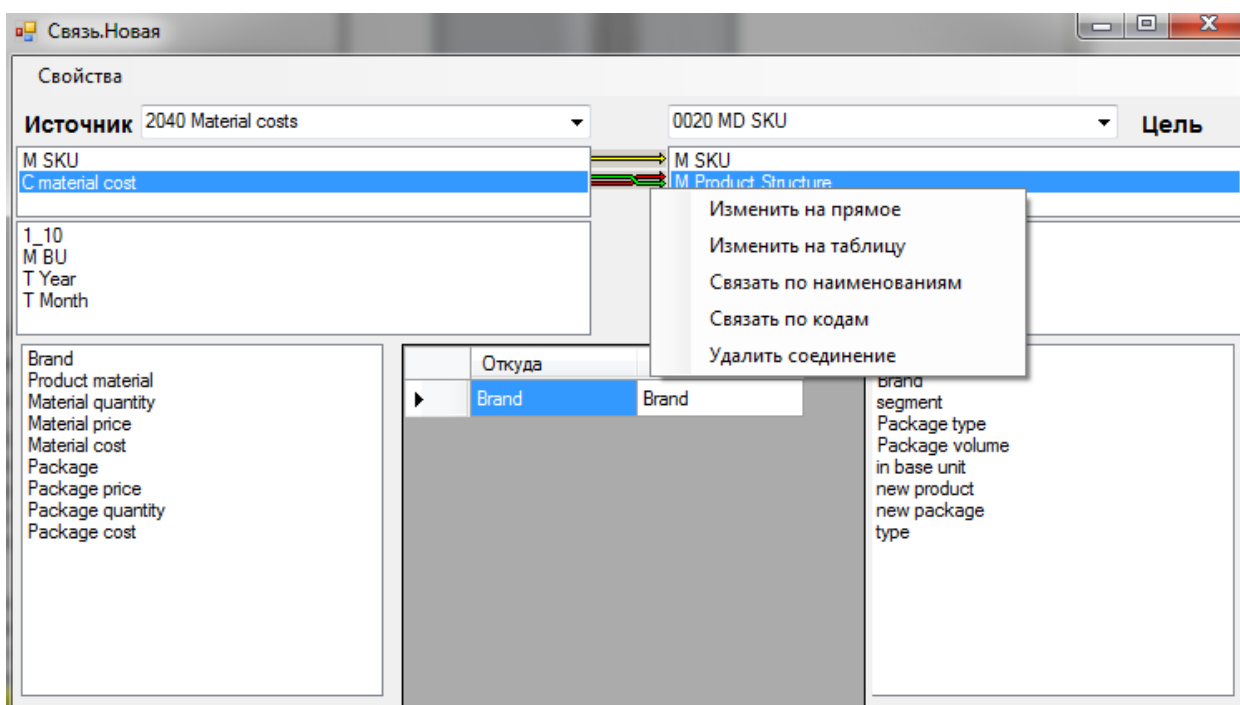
Связь.Новая

Свойства

Источник 2040 Material costs

0020 MD SKU

Цель

M SKU
C material cost

M SKU
M Product Structure

Изменить на прямое
Изменить на таблицу
Связать по наименованиям
Связать по кодам
Удалить соединение

1_10
M BU
T Year
T Month

Brand
Product material
Material quantity
Material price
Material cost
Package
Package price
Package quantity
Package cost

| Откуда | |
|---|---|
| Brand | Brand |

Brand
segment
Package type
Package volume
in base unit
new product
new package
type